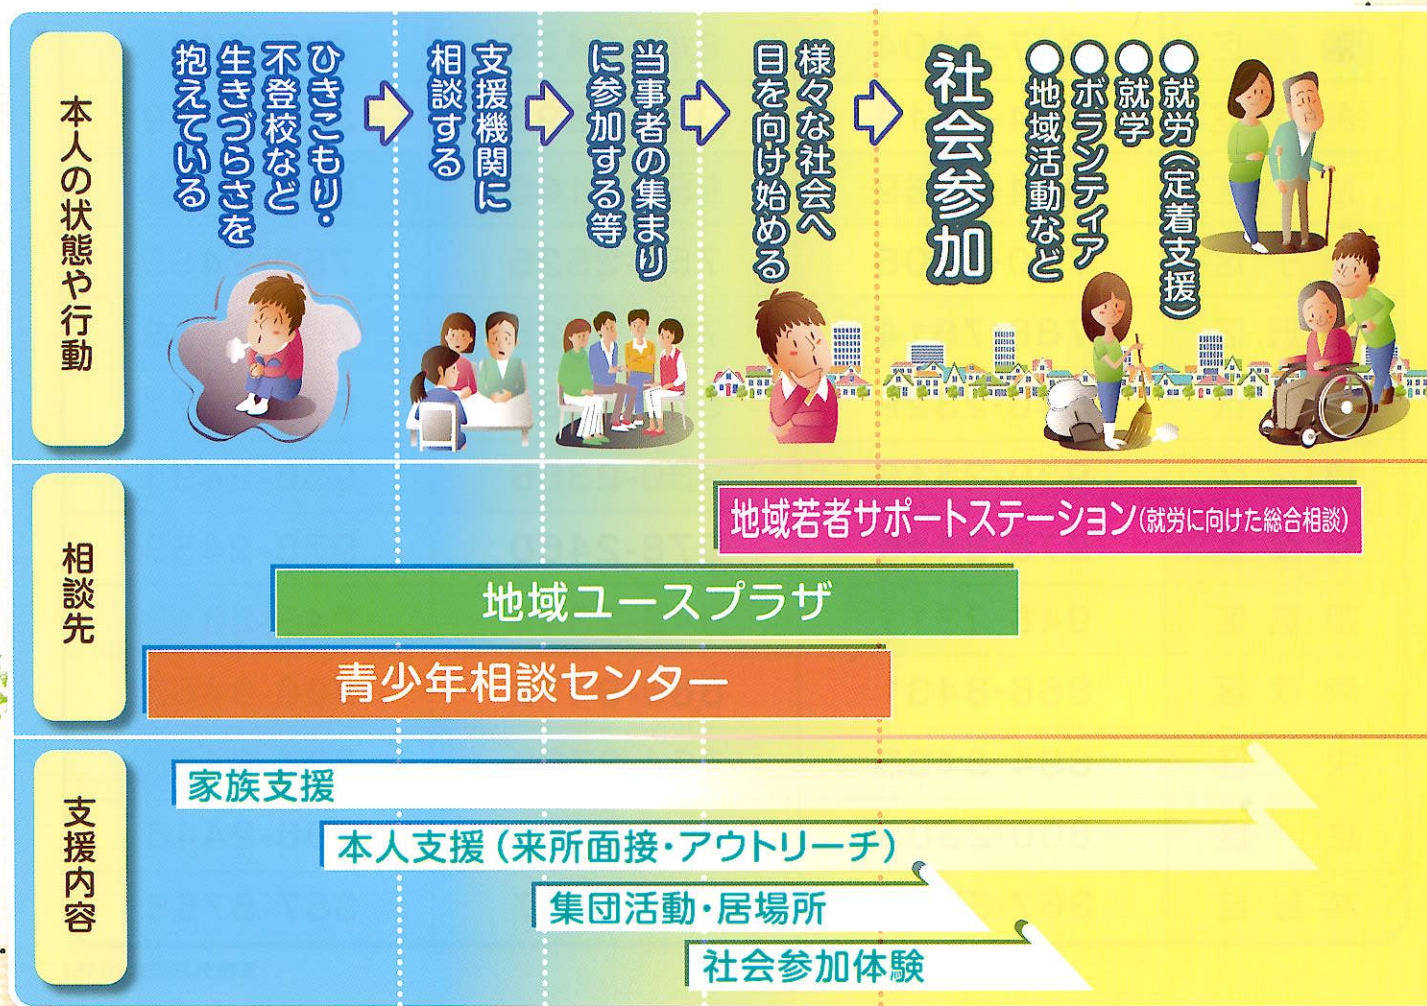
本人の状態や行動

ひきこもり・不登校など生きづらさを抱えている

支援機関に相談する

当事者の集まりに参加する等

様々な社会へ目を向け始める

社会参加

●就労(定着支援)
●就学
●ボランティア
●地域活動など

相談先

地域若者サポートステーション(就労に向けた総合相談)

地域ユースプラザ

青少年相談センター

支援内容

家族支援

本人支援(来所面接・アウトリーチ)

集団活動・居場所

社会参加体験